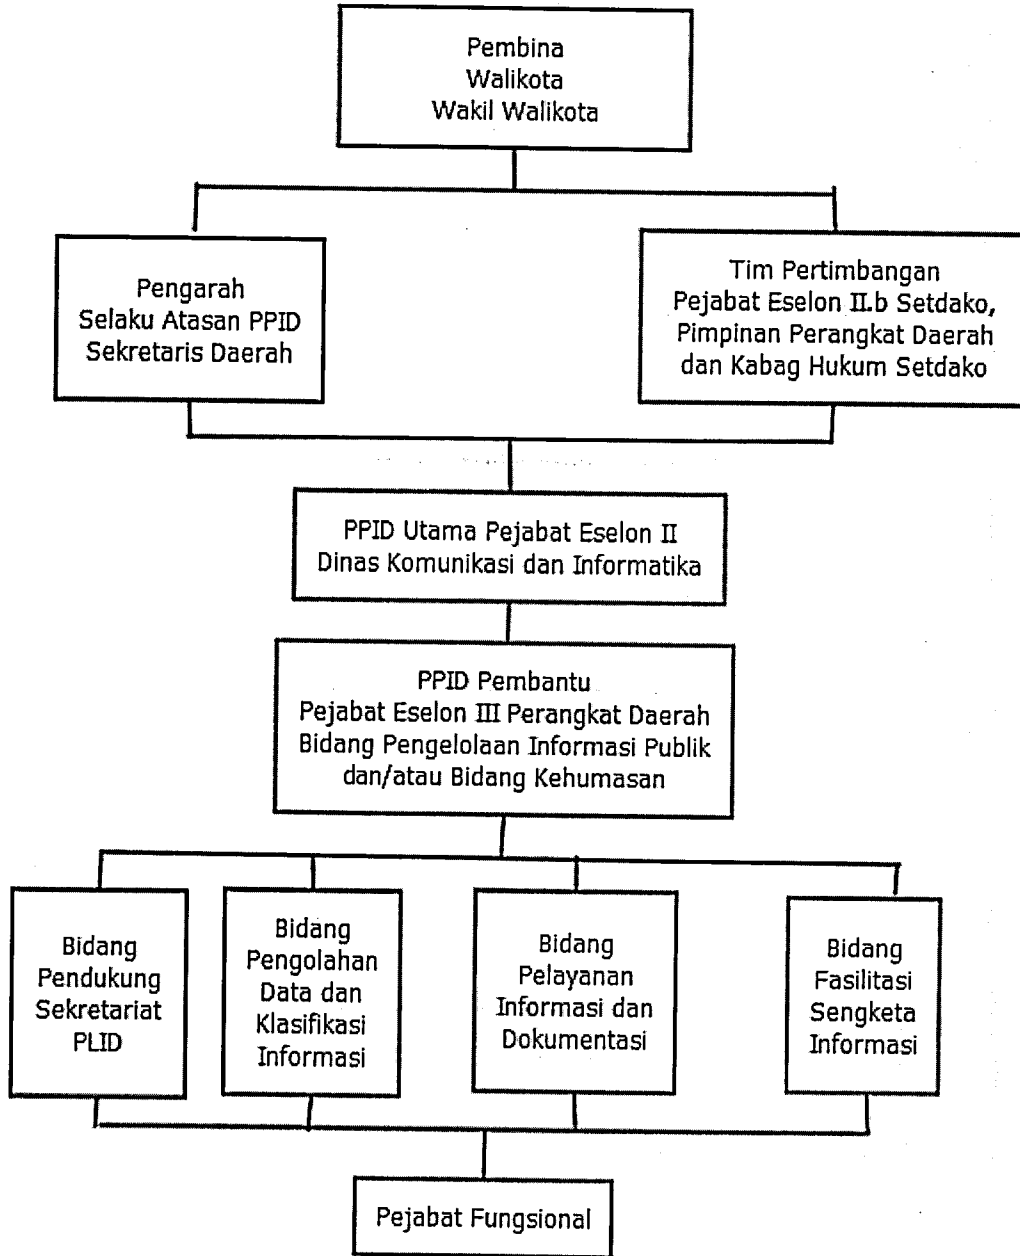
Pembina
Walikota
Wakil Walikota

Pengarah
Selaku Atasan PPID
Sekretaris Daerah

Tim Pertimbangan
Pejabat Eselon II.b Setdako,
Pimpinan Perangkat Daerah
dan Kabag Hukum Setdako

PPID Utama Pejabat Eselon II
Dinas Komunikasi dan Informatika

PPID Pembantu
Pejabat Eselon III Perangkat Daerah
Bidang Pengelolaan Informasi Publik
dan/atau Bidang Kehumasan

Bidang
Pendukung
Sekretariat
PLID

Bidang
Pengolahan
Data dan
Klasifikasi
Informasi

Bidang
Pelayanan
Informasi dan
Dokumentasi

Bidang
Fasilitasi
Sengketa
Informasi

Pejabat Fungsional